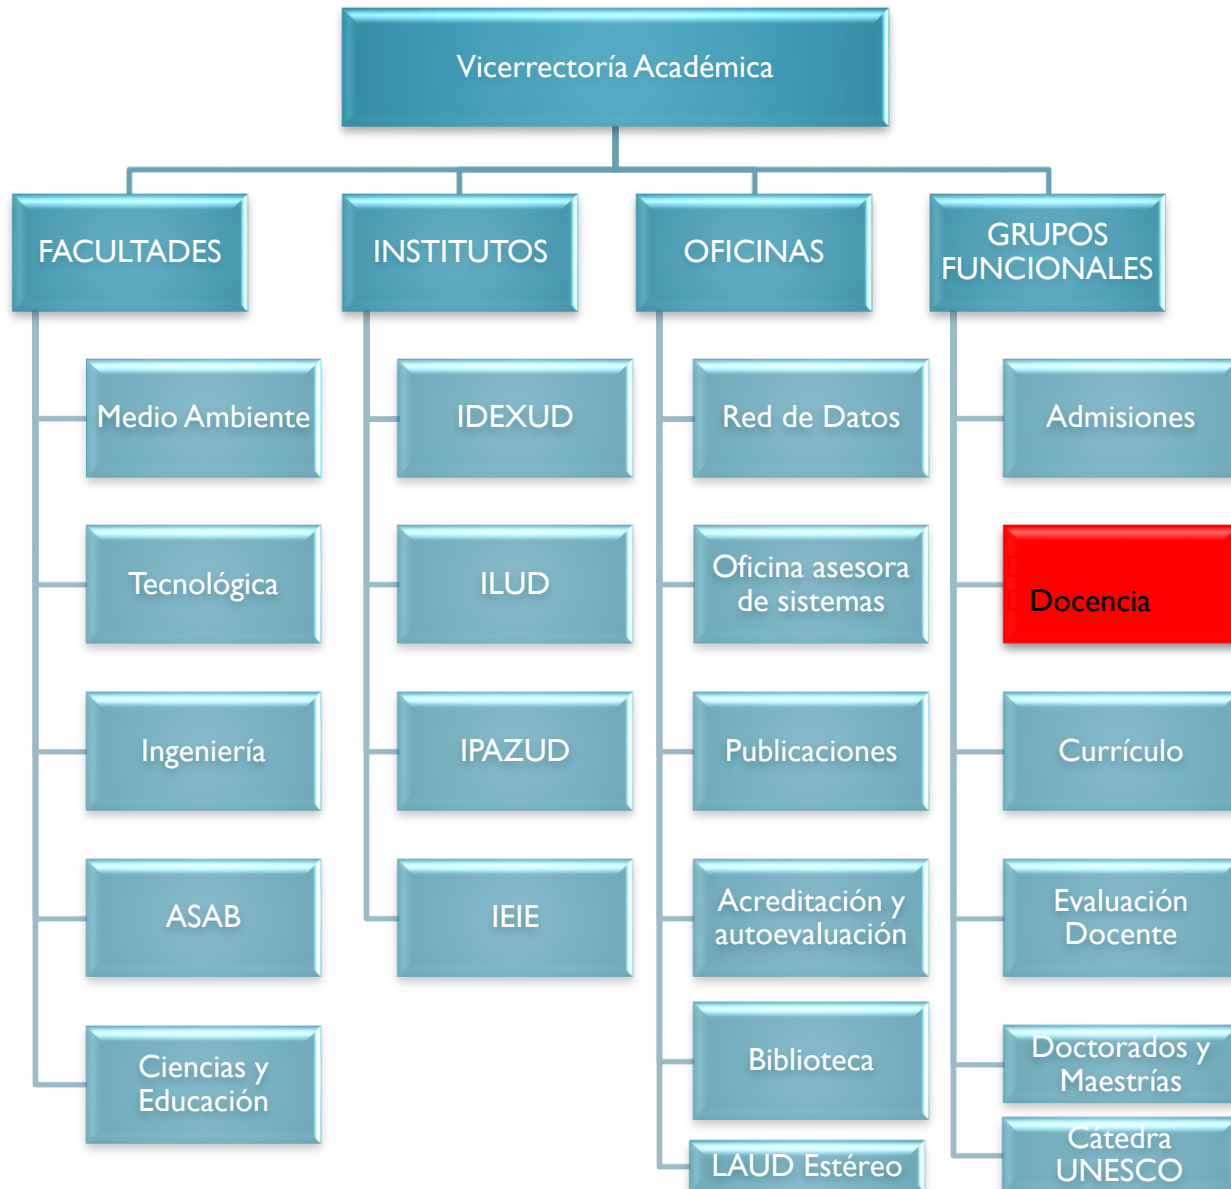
Vicerrectoría Académica

FACULTADES

Medio Ambiente

Tecnológica

Ingeniería

ASAB

Ciencias y Educación

INSTITUTOS

IDEXUD

ILUD

IPAZUD

IEIE

OFICINAS

Red de Datos

Oficina asesora de sistemas

Publicaciones

Acreditación y autoevaluación

Biblioteca

LAUD Estéreo

GRUPOS FUNCIONALES

Admisiones

Docencia

Currículo

Evaluación Docente

Doctorados y Maestrías

Cátedra UNESCO